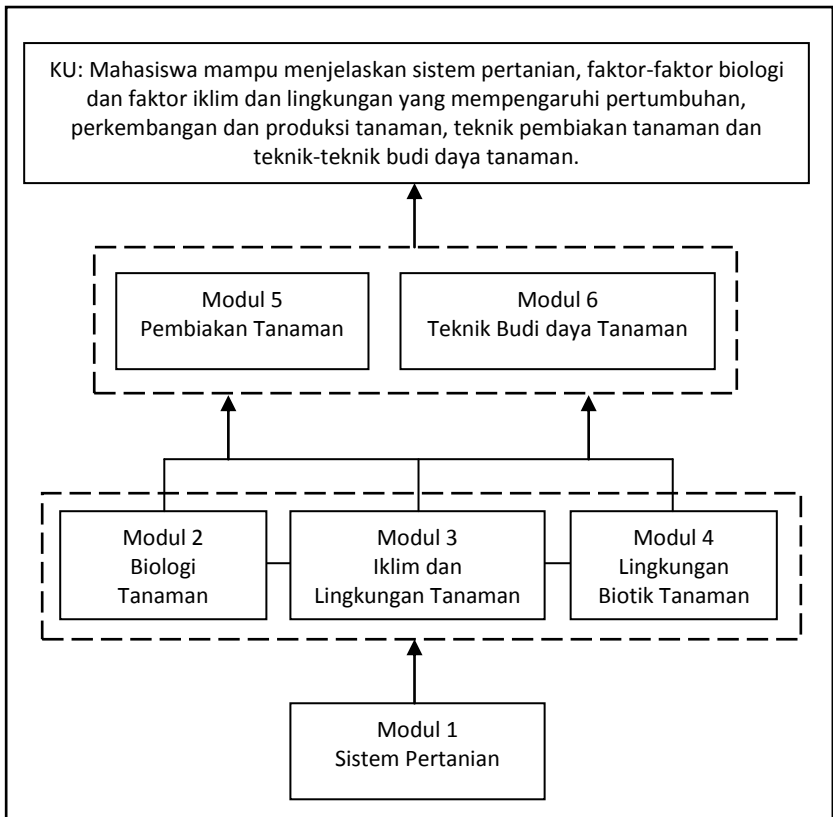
KU: Mahasiswa mampu menjelaskan sistem pertanian, faktor-faktor biologi dan faktor iklim dan lingkungan yang mempengaruhi pertumbuhan, perkembangan dan produksi tanaman, teknik pembiakan tanaman dan teknik-teknik budi daya tanaman.

Modul 5
Pembiakan Tanaman

Modul 6
Teknik Budi daya Tanaman

Modul 2
Biologi
Tanaman

Modul 3
Iklim dan
Lingkungan Tanaman

Modul 4
Lingkungan
Biotik Tanaman

Modul 1
Sistem Pertanian